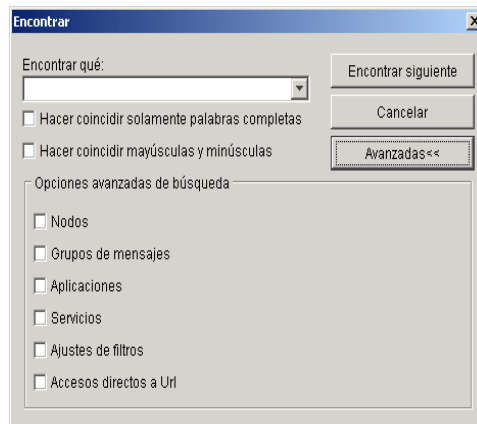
Encontrar

X

Encontrar qué:

Hacer coincidir solamente palabras completas

Hacer coincidir mayúsculas y minúsculas

Encontrar siguiente

Cancelar

Avanzadas<<

Opciones avanzadas de búsqueda

Nodos

Grupos de mensajes

Aplicaciones

Servicios

Ajustes de filtros

Accesos directos a Url